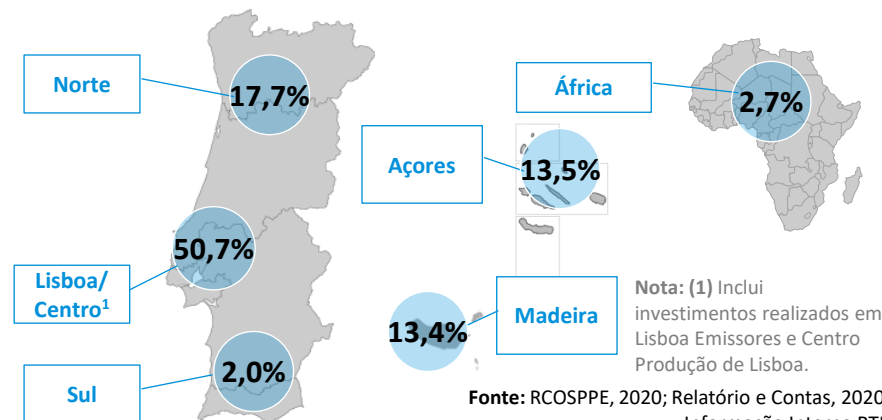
Norte

17,7%

Lisboa/ Centro$^1$

50,7%

Sul

2,0%

Açores

13,5%

África

2,7%

13,4%

Madeira

**Nota: (1)** Inclui investimentos realizados em Lisboa Emissores e Centro Produção de Lisboa.

**Fonte:** RCOSPPE, 2020; Relatório e Contas, 2020 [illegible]